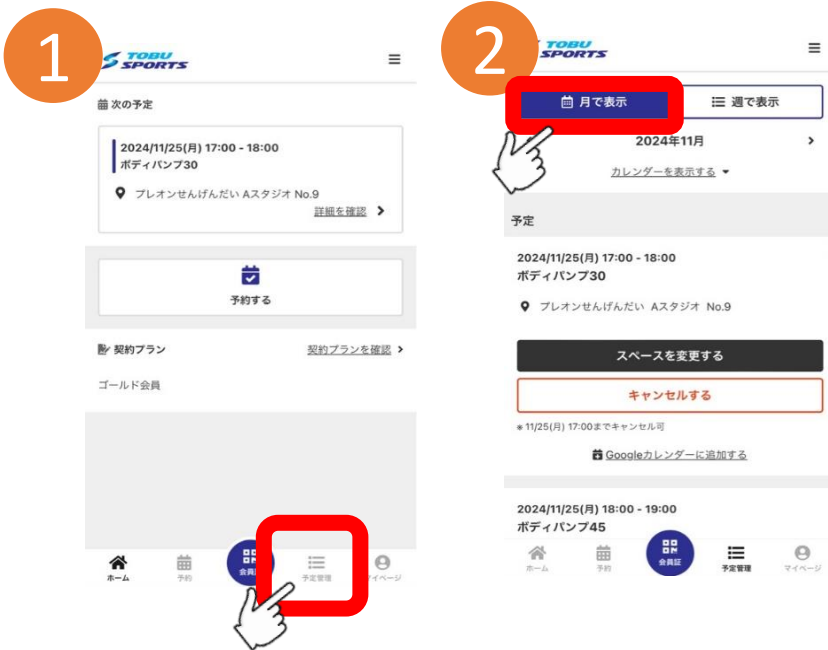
1

TOBU SPORTS

次の予定

2024/11/25(月) 17:00 - 18:00
ボディパンプ30

プレオンせんげんだい Aスタジオ No.9

詳細を確認

予約する

契約プラン

契約プランを確認

ゴールド会員

ホーム
予約
会員証
予定管理
マイページ

2

TOBU SPORTS

月で表示
週で表示

2024年11月

カレンダーを表示する

予定

2024/11/25(月) 17:00 - 18:00
ボディパンプ30

プレオンせんげんだい Aスタジオ No.9

スペースを変更する

キャンセルする

＊11/25(月) 17:00までキャンセル可

Googleカレンダーに追加する

2024/11/25(月) 18:00 - 19:00
ボディパンプ45

ホーム
予約
会員証
予定管理
マイページ